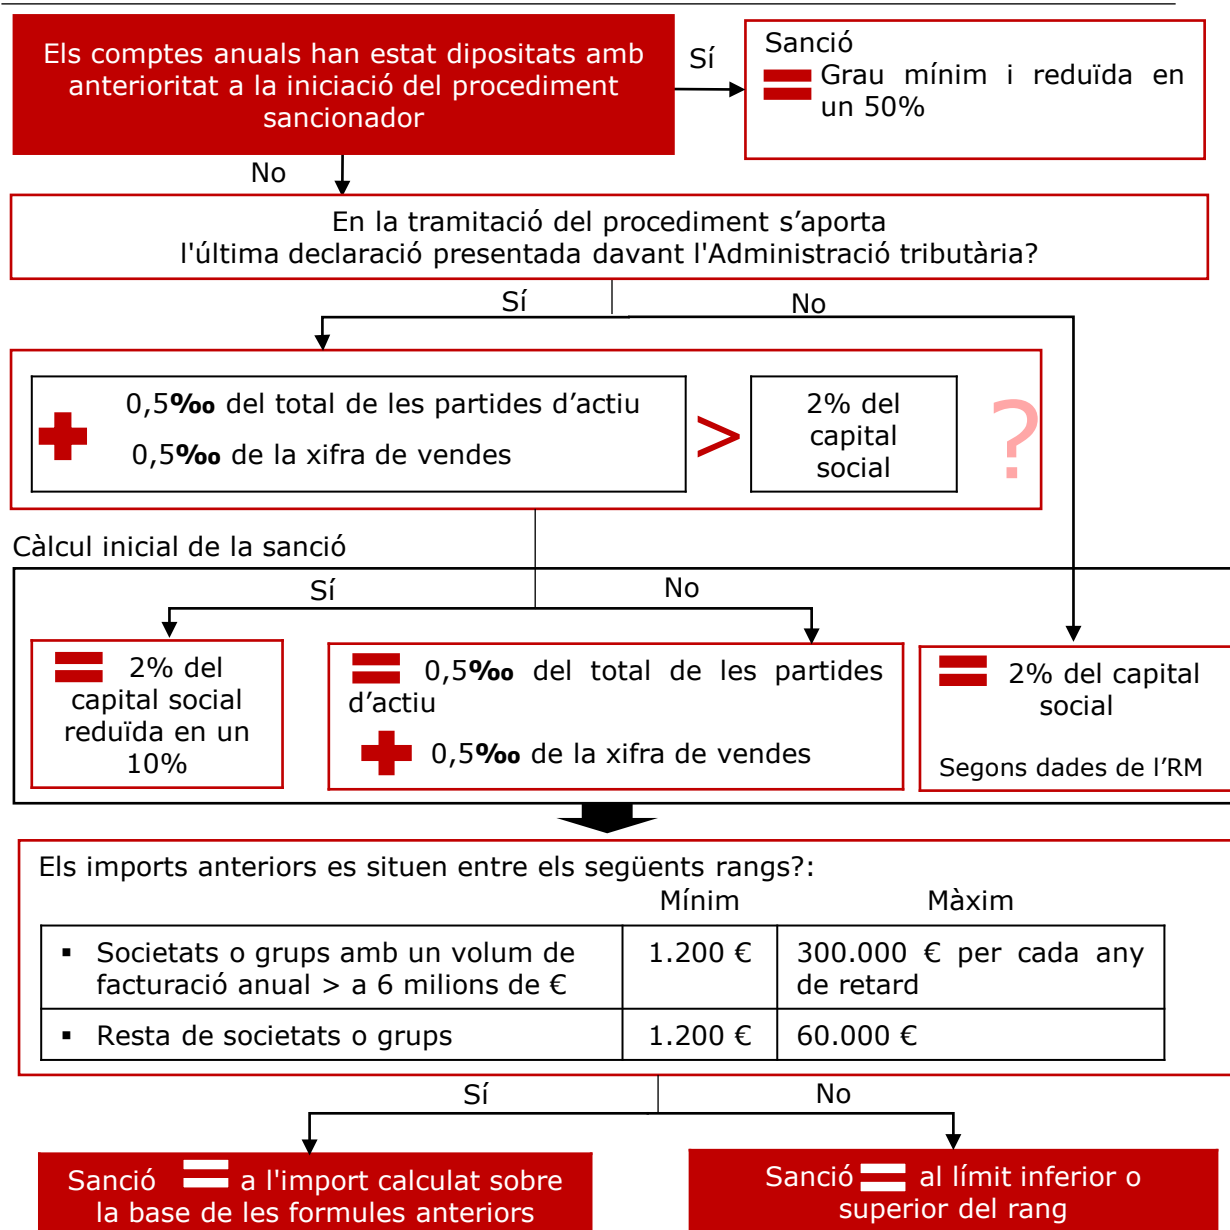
Els comptes anuals han estat dipositats amb anterioritat a la iniciació del procediment sancionador

Sí

Sanció

= Grau mínim i reduïda en un 50%

No

En la tramitació del procediment s'aporta l'última declaració presentada davant l'Administració tributària?

Sí

No

0,5‰ del total de les partides d'actiu

+ 0,5‰ de la xifra de vendes

>

2% del capital social

?

Càlcul inicial de la sanció

Sí

No

= 2% del capital social reduïda en un 10%

= 0,5‰ del total de les partides d'actiu

+ 0,5‰ de la xifra de vendes

= 2% del capital social

Segons dades de l'RM

Els imports anteriors es situen entre els següents rangs?:

| | Mínim | Màxim |
|---|---|---|
| ▪ Societats o grups amb un volum de facturació anual > a 6 milions de € | 1.200 € | 300.000 € per cada any de retard |
| ▪ Resta de societats o grups | 1.200 € | 60.000 € |

Sí

No

Sanció = a l'import calculat sobre la base de les formules anteriors

Sanció = al límit inferior o superior del rang